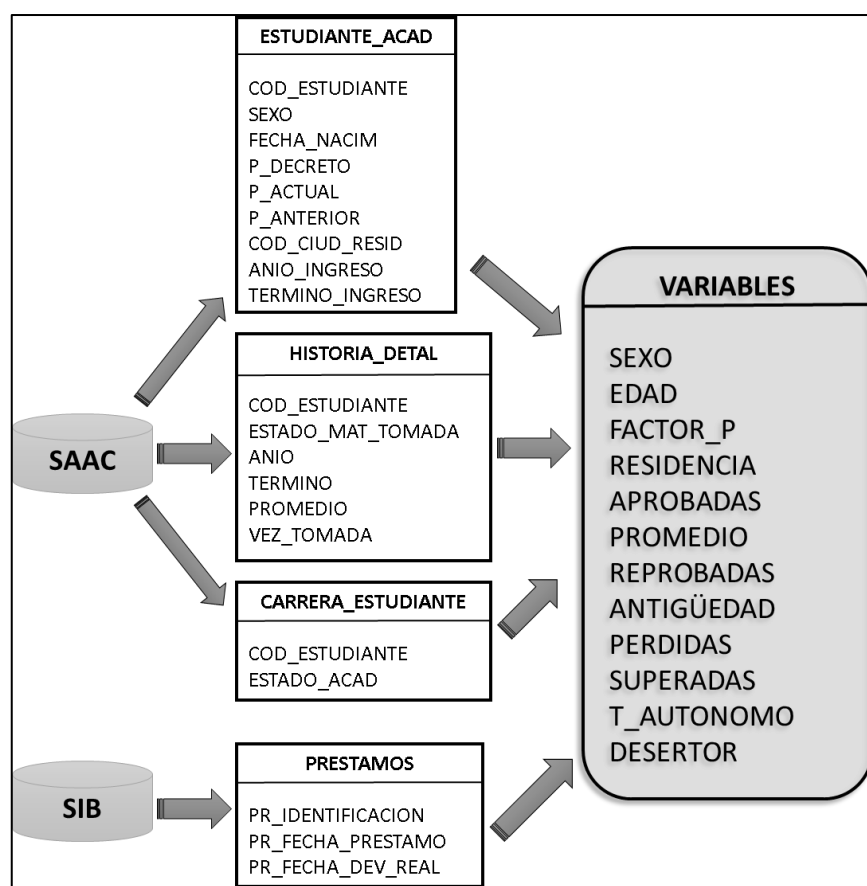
ESTUDIANTE_ACAD

COD_ESTUDIANTE
SEXO
FECHA_NACIM
P_DECRETO
P_ACTUAL
P_ANTERIOR
COD_CIUD_RESID
ANIO_INGRESO
TERMINO_INGRESO

HISTORIA_DETAL

COD_ESTUDIANTE
ESTADO_MAT_TOMADA
ANIO
TERMINO
PROMEDIO
VEZ_TOMADA

CARRERA_ESTUDIANTE

COD_ESTUDIANTE
ESTADO_ACAD

PRESTAMOS

PR_IDENTIFICACION
PR_FECHA_PRESTAMO
PR_FECHA_DEV_REAL

SAAC

SIB

VARIABLES

SEXO
EDAD
FACTOR_P
RESIDENCIA
APROBADAS
PROMEDIO
REPROBADAS
ANTIGÜEDAD
PERDIDAS
SUPERADAS
T_AUTONOMO
DESERTOR